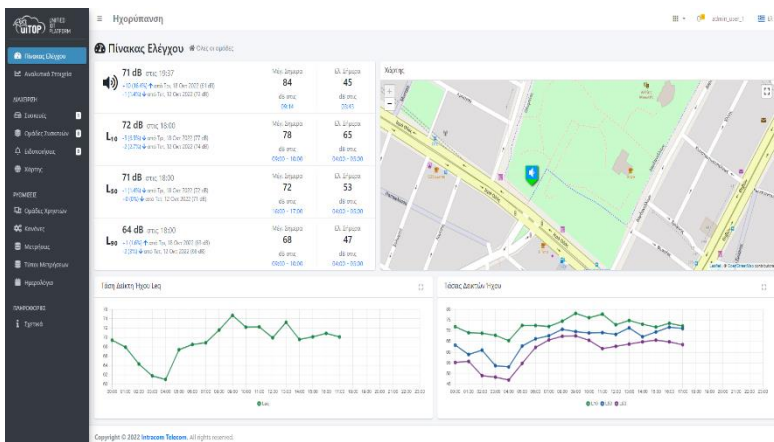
UNIFIED BY PLATFORM
uiTOP

Ηχορύπανση

admin_user_1

Πίνακας Ελέγχου
Αναλυτικά Στοιχεία
ΔΙΑΧΕΙΡΙΣΗ
Συσκευές
Ομάδες Συσκευών
Ειδοποιήσεις
Χάρτης
ΡΥΘΜΙΣΕΙΣ
Ομάδες Χρηστών
Κανόνες
Μετρήσεις
Τύποι Μετρήσεων
Ημερολόγιο
ΠΛΗΡΟΦΟΡΙΕΣ
Σχετικά

Πίνακας Ελέγχου Όλες οι ομάδες

71 dB στις 19:37
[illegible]
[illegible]

Μεγ. Σήμερα
84
dB στις
09:14

Ελ. Σήμερα
45
dB στις
03:45

$L_{10}$
72 dB στις 18:00
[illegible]
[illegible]

Μεγ. Σήμερα
78
dB στις
09:00 - 10:00

Ελ. Σήμερα
65
dB στις
04:00 - 05:00

$L_{50}$
71 dB στις 18:00
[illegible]
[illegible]

Μεγ. Σήμερα
72
dB στις
16:00 - 17:00

Ελ. Σήμερα
53
dB στις
04:00 - 05:00

$L_{90}$
64 dB στις 18:00
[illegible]
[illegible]

Μεγ. Σήμερα
68
dB στις
09:00 - 10:00

Ελ. Σήμερα
47
dB στις
04:00 - 05:00

Χάρτης

Leaflet | © OpenStreetMap contributors

Τάση Δείκτη Ήχου Leq

Leq

Τάσεις Δεικτών Ήχου

L10 L50 L90

Copyright © 2022 Intracom Telecom. All rights reserved.